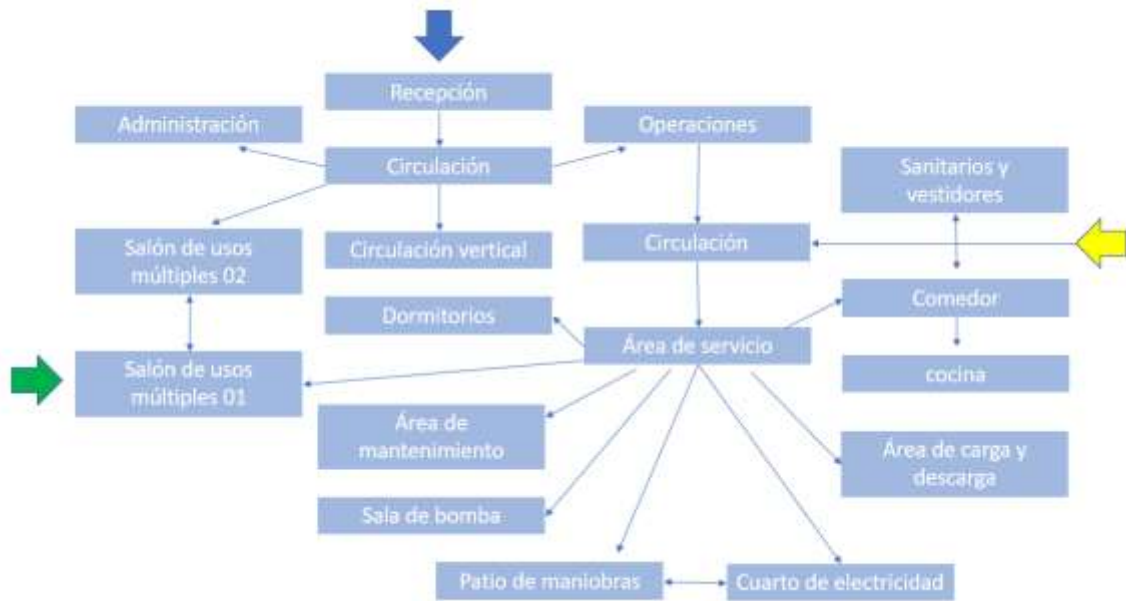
Recepción

Administración

Operaciones

Circulación

Sanitarios y vestidores

Salón de usos múltiples 02

Circulación vertical

Circulación

Dormitorios

Comedor

Área de servicio

Salón de usos múltiples 01

cocina

Área de mantenimiento

Área de carga y descarga

Sala de bomba

Patio de maniobras

Cuarto de electricidad